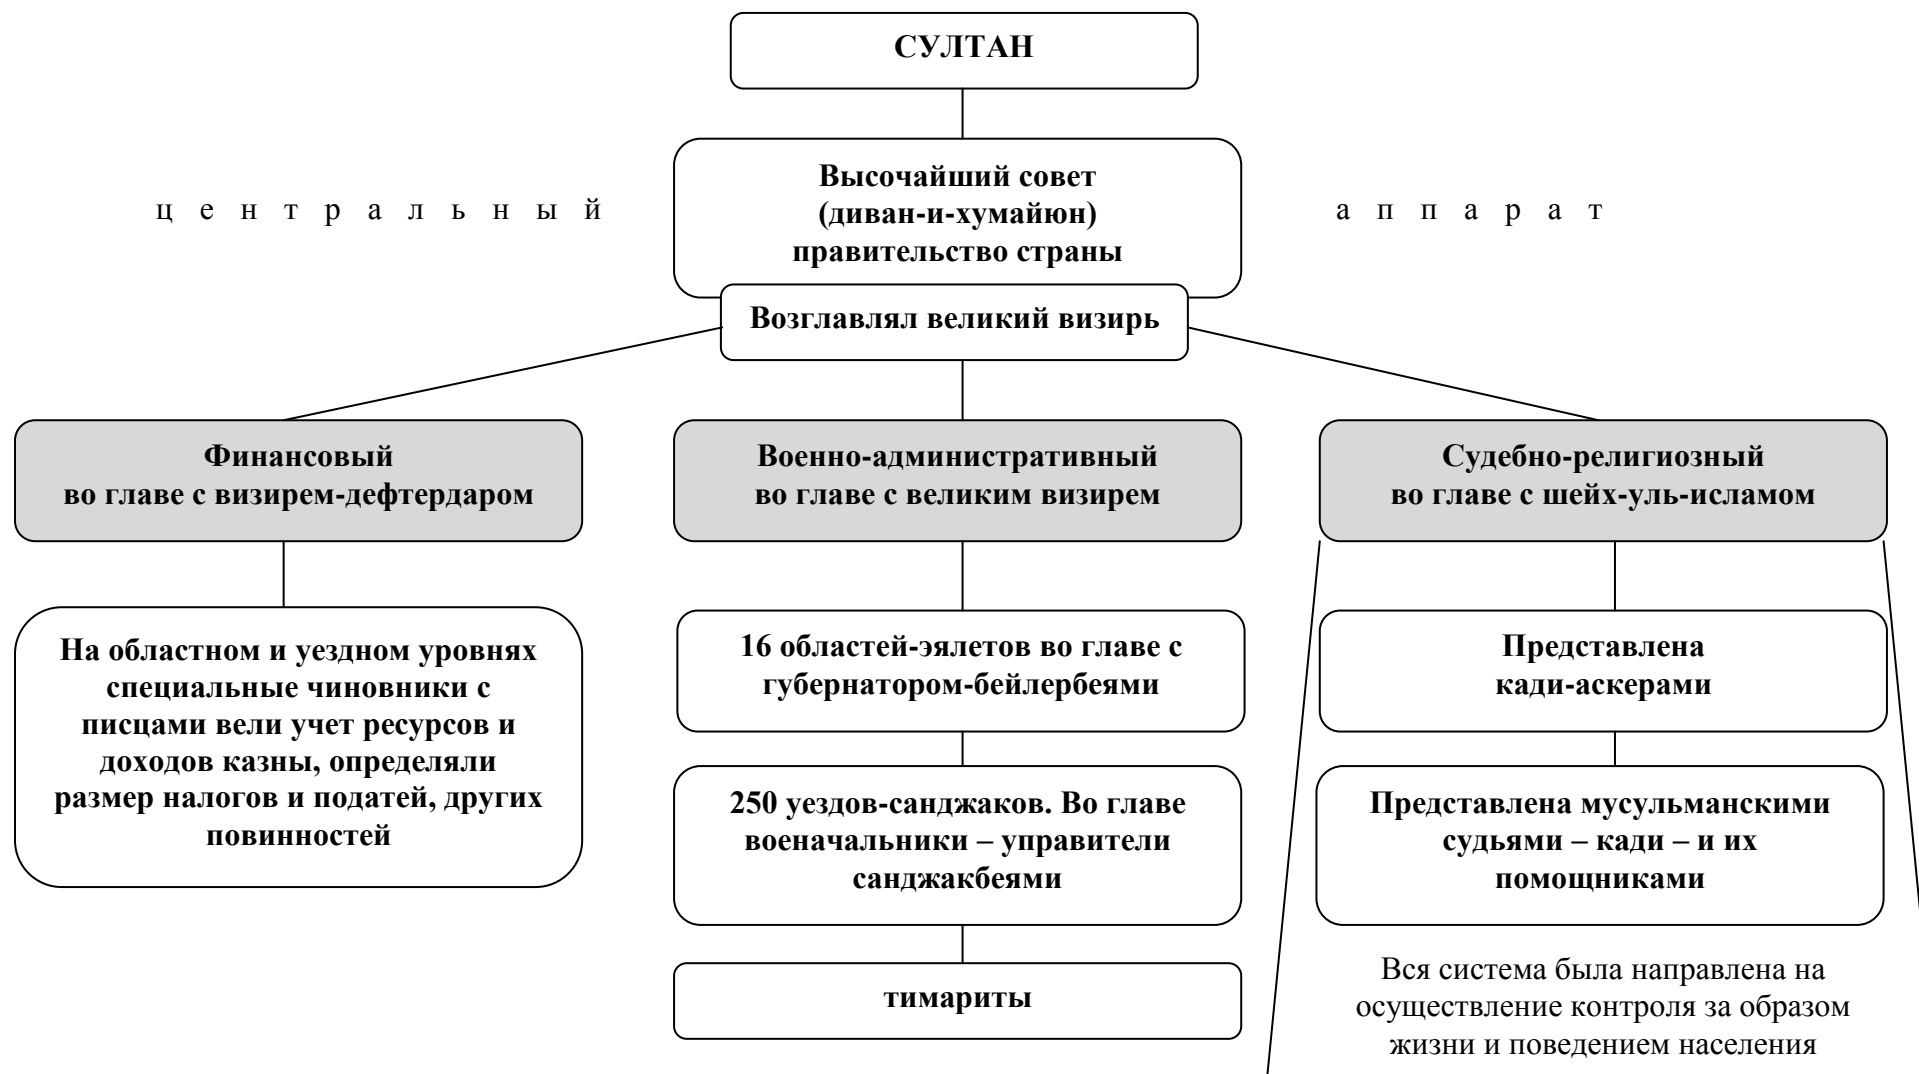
СУЛТАН

ц е н т р а л ь н ы й

Высочайший совет (диван-и-хумайюн) правительство страны

а п п а р а т

Возглавлял великий визирь

Финансовый во главе с визирем-дефтердаром

Военно-административный во главе с великим визирем

Судебно-религиозный во главе с шейх-уль-исламом

На областном и уездном уровнях специальные чиновники с писцами вели учет ресурсов и доходов казны, определяли размер налогов и податей, других повинностей

16 областей-эялетов во главе с губернатором-бейлербеями

250 уездов-санджаков. Во главе военачальники – управители санджакбеями

тимариты

Представлена кади-аскерами

Представлена мусульманскими судьями – кади – и их помощниками

Вся система была направлена на осуществление контроля за образом жизни и поведением населения